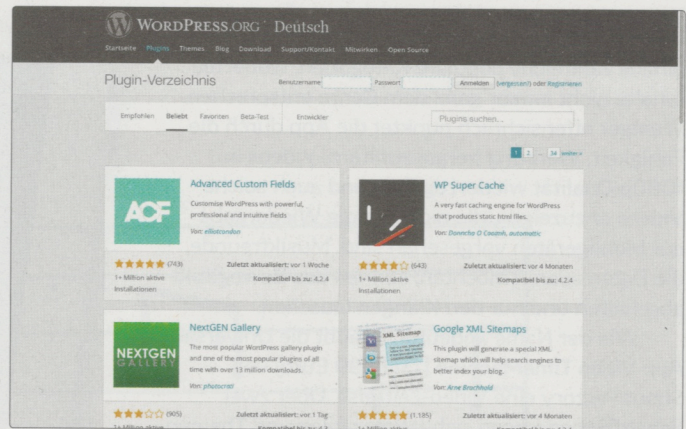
WordPress.org Deutsch

Startseite Plugins Themes Blog Download Support/Kontakt Mitwirken Open Source

Plugin-Verzeichnis

Benutzername Passwort Anmelden (vergessen?) oder Registrieren

Empfohlen Beliebt Favoriten Beta-Test Entwickler

Plugins suchen...

1 2 ... 34 weiter »

ACF

Advanced Custom Fields

Customise WordPress with powerful, professional and intuitive fields

Von: elliotcondon

★★★★★ (743)

1+ Million aktive Installationen

Zuletzt aktualisiert: vor 1 Woche

Kompatibel bis zu: 4.2.4

WP Super Cache

A very fast caching engine for WordPress that produces static html files.

Von: Donncha O Caoimh, automattic

★★★★☆ (643)

1+ Million aktive Installationen

Zuletzt aktualisiert: vor 4 Monaten

Kompatibel bis zu: 4.2.4

NEXTGEN GALLERY

NextGEN Gallery

The most popular WordPress gallery plugin and one of the most popular plugins of all time with over 13 million downloads.

Von: photocrati

★★★☆☆ (905)

1+ Million aktive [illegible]

Zuletzt aktualisiert: vor 1 Tag

Kompatibel bis zu: 4.3

XML Sitemap

Google XML Sitemaps

This plugin will generate a special XML sitemap which will help search engines to better index your blog.

Von: Arne Brachhold

★★★★★ (1.135)

1+ Million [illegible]

Zuletzt aktualisiert: vor 4 Monaten

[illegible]